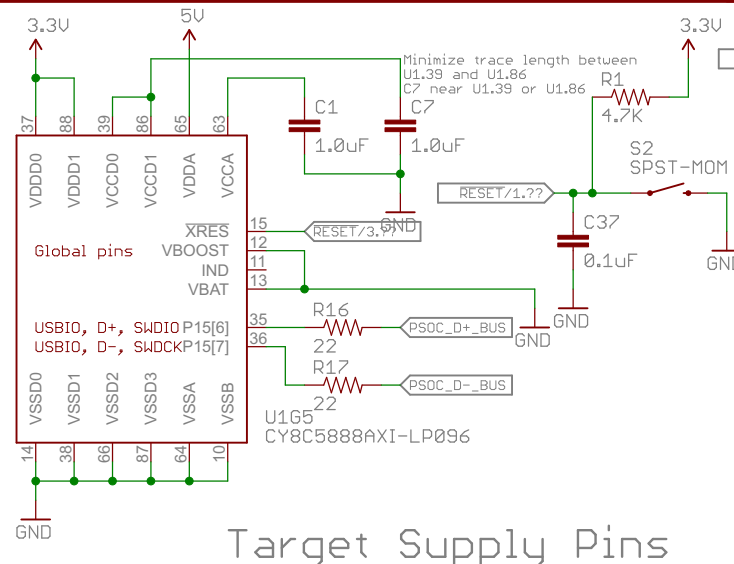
3.3V

5V

Minimize trace length between U1.39 and U1.86
C7 near U1.39 or U1.86

3.3V

R1
4.7K

C1
1.0uF

C7
1.0uF

GND

S2
SPST-MOM

RESET/1.??

C37
0.1uF

GND

GND

GND

37 88 39 86 65 63

VDDD0 VDDD1 VCCD0 VCCD1 VDDA VCCA

XRES 15
VBOOST 12
IND 11
VBAT 13

RESET/3.??

Global pins

USBIO, D+, SWDIO P15[6] 35
USBIO, D-, SWDCK P15[7] 36

R16
22
PSOC_D+_BUS

R17
22
PSOC_D-_BUS

VSSD0 VSSD1 VSSD2 VSSD3 VSSA VSSB

14 38 66 87 64 10

U1G5
CY8C5888AXI-LP096

GND

Target Supply Pins